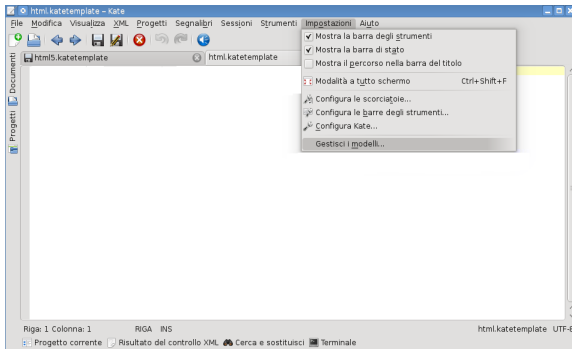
html.katetemplate – Kate

File Modifica Visualizza XML Progetti Segnalibri Sessioni Strumenti Impostazioni Aiuto

Documenti Progetti

html5.katetemplate html.katetemplate

Mostra la barra degli strumenti
Mostra la barra di stato
Mostra il percorso nella barra del titolo
Modalità a tutto schermo Ctrl+Shift+F
Configura le scorciatoie...
Configura le barre degli strumenti...
Configura Kate...
Gestisci i modelli...

Riga: 1 Colonna: 1 RIGA INS html.katetemplate UTF-8

Progetto corrente Risultato del controllo XML Cerca e sostituisci Terminale